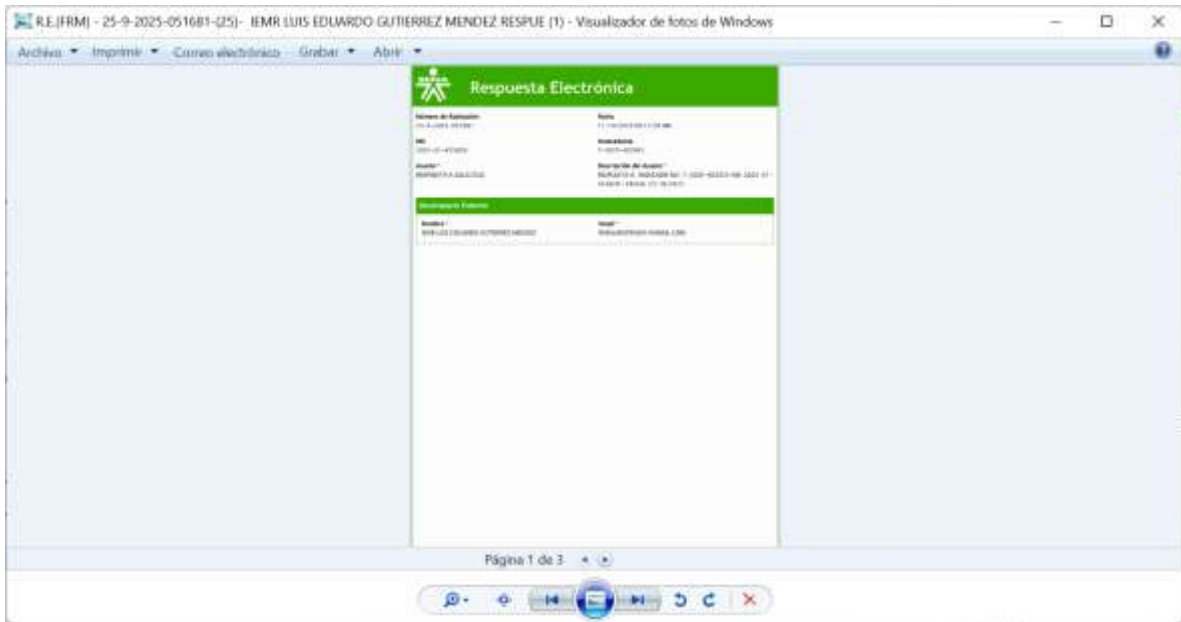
R.E.(FRM) - 25-9-2025-051681-(25)- IEMR LUIS EDUARDO GUTIERREZ MENDEZ RESPUE (1) - Visualizador de fotos de Windows

Archivo ▾ Imprimir ▾ Correo electrónico Grabar ▾ Abrir ▾

Respuesta Electrónica

Número de Radicación
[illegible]

Fecha
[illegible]

NIS
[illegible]

Radicadores
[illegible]

Asunto *
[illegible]

Descripción del Asunto *
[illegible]

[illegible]

Nombre *
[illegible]

Email *
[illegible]

Página 1 de 3